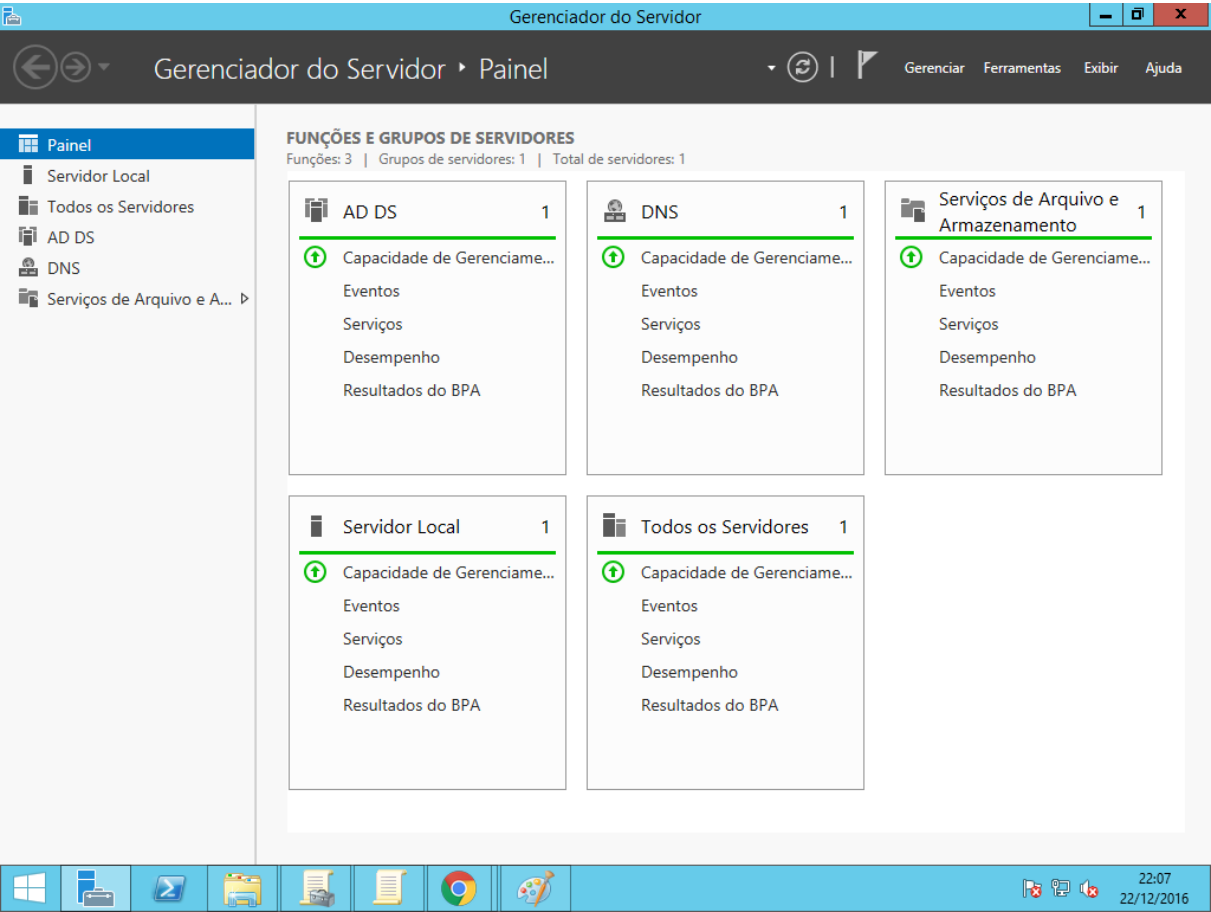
Gerenciador do Servidor

Gerenciador do Servidor ‣ Painel

Gerenciar Ferramentas Exibir Ajuda

Painel
Servidor Local
Todos os Servidores
AD DS
DNS
Serviços de Arquivo e A...

FUNÇÕES E GRUPOS DE SERVIDORES
Funções: 3 | Grupos de servidores: 1 | Total de servidores: 1

AD DS 1
Capacidade de Gerenciame...
Eventos
Serviços
Desempenho
Resultados do BPA

DNS 1
Capacidade de Gerenciame...
Eventos
Serviços
Desempenho
Resultados do BPA

Serviços de Arquivo e Armazenamento 1
Capacidade de Gerenciame...
Eventos
Serviços
Desempenho
Resultados do BPA

Servidor Local 1
Capacidade de Gerenciame...
Eventos
Serviços
Desempenho
Resultados do BPA

Todos os Servidores 1
Capacidade de Gerenciame...
Eventos
Serviços
Desempenho
Resultados do BPA

22:07
22/12/2016